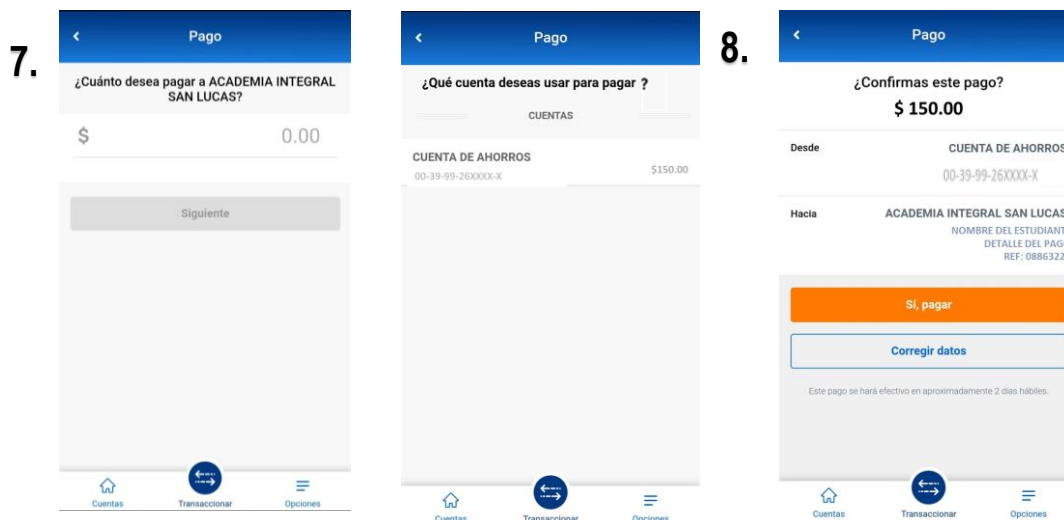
7.

Pago

¿Cuánto desea pagar a ACADEMIA INTEGRAL SAN LUCAS?

$ 0.00

Siguiente

Cuentas Transaccionar Opciones

Pago

¿Qué cuenta deseas usar para pagar ?

CUENTAS

CUENTA DE AHORROS
00-39-99-26XXXX-X $150.00

Cuentas Transaccionar Opciones

8.

Pago

¿Confirmas este pago?
$ 150.00

Desde CUENTA DE AHORROS
00-39-99-26XXXX-X

Hacia ACADEMIA INTEGRAL SAN LUCAS
NOMBRE DEL ESTUDIANT
DETALLE DEL PAG
REF: 0886322

Sí, pagar

Corregir datos

Este pago se hará efectivo en aproximadamente 2 días hábiles.

Cuentas Transaccionar Opciones